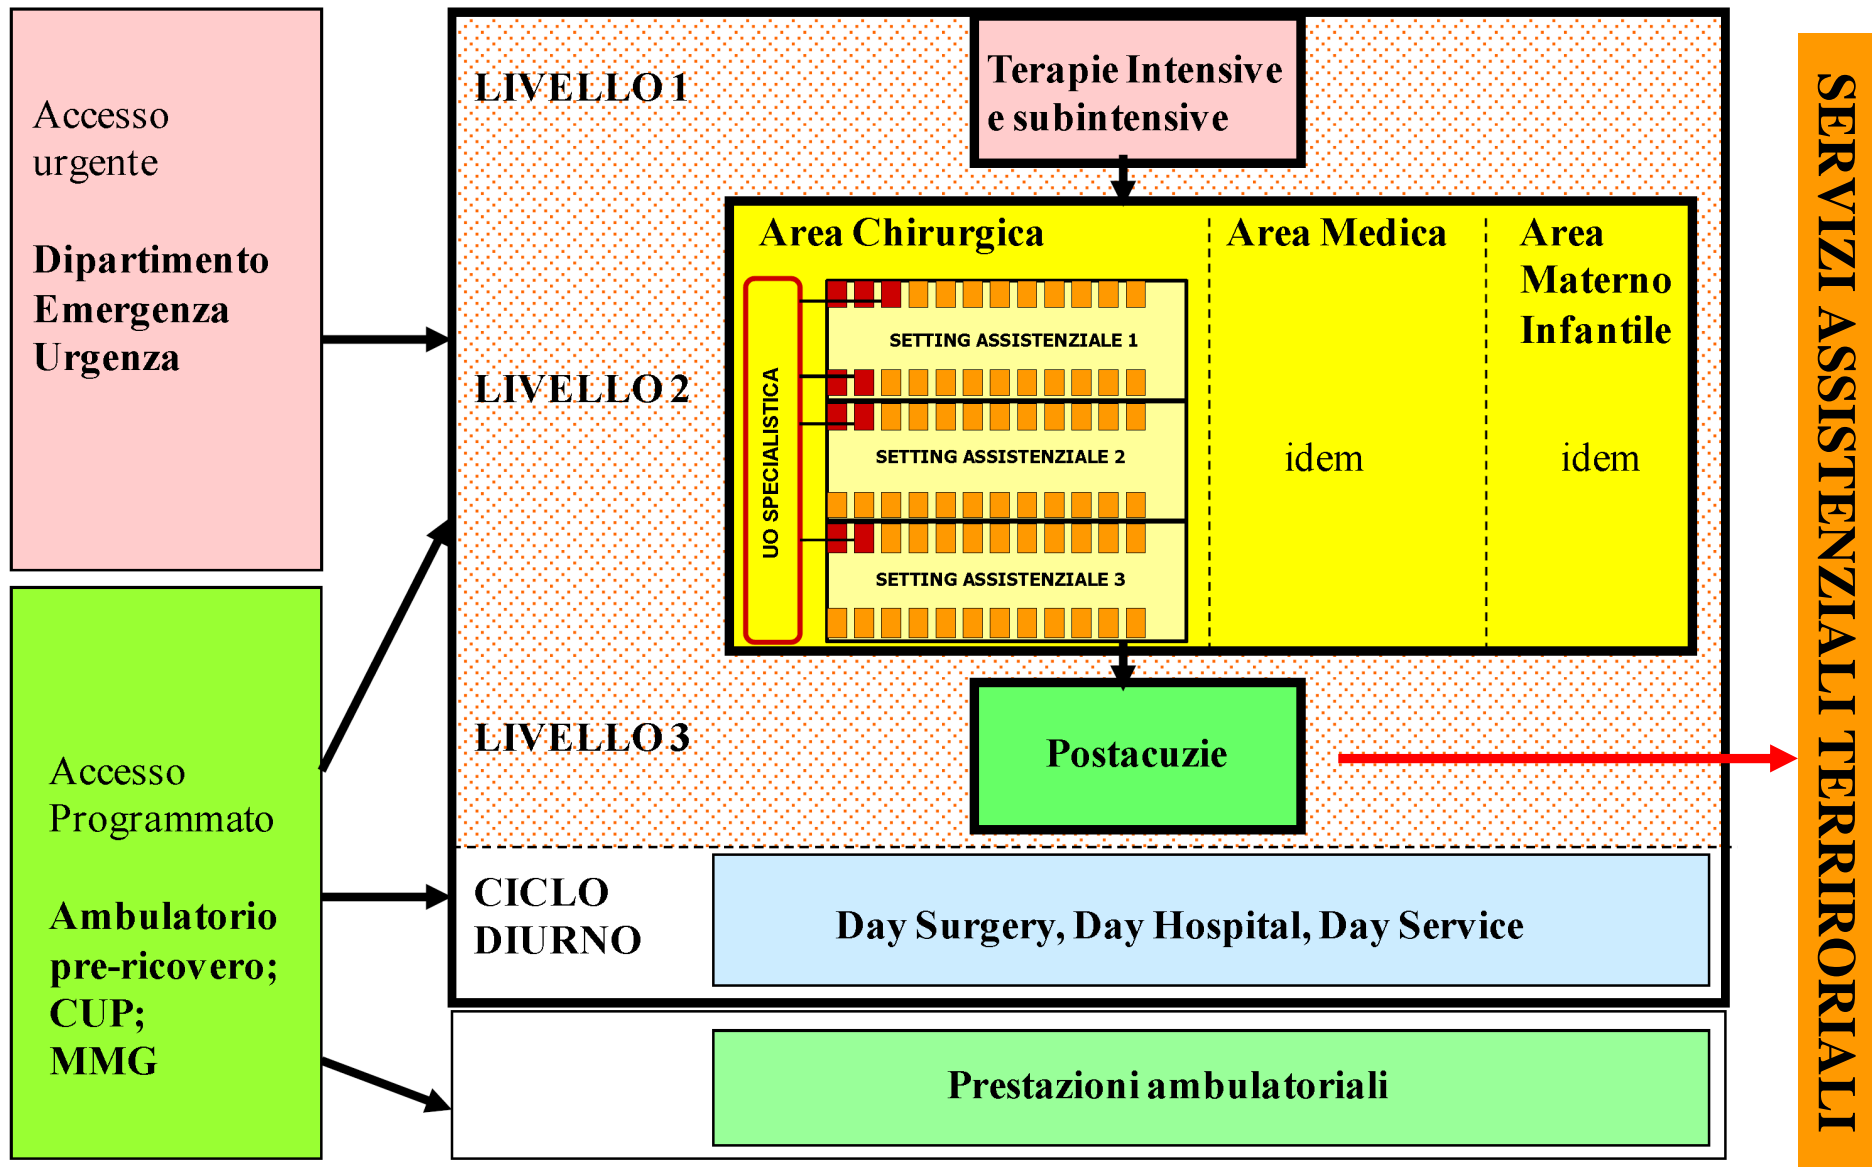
Accesso urgente

Dipartimento Emergenza Urgenza

Accesso Programmato

Ambulatorio pre-ricovero; CUP; MMG

LIVELLO 1

Terapie Intensive e subintensive

LIVELLO 2

Area Chirurgica

UO SPECIALISTICA

SETTING ASSISTENZIALE 1

SETTING ASSISTENZIALE 2

SETTING ASSISTENZIALE 3

Area Medica

idem

Area Materno Infantile

idem

LIVELLO 3

Postacuzie

CICLO DIURNO

Day Surgery, Day Hospital, Day Service

Prestazioni ambulatoriali

SERVIZI ASSISTENZIALI TERRIRORIALI